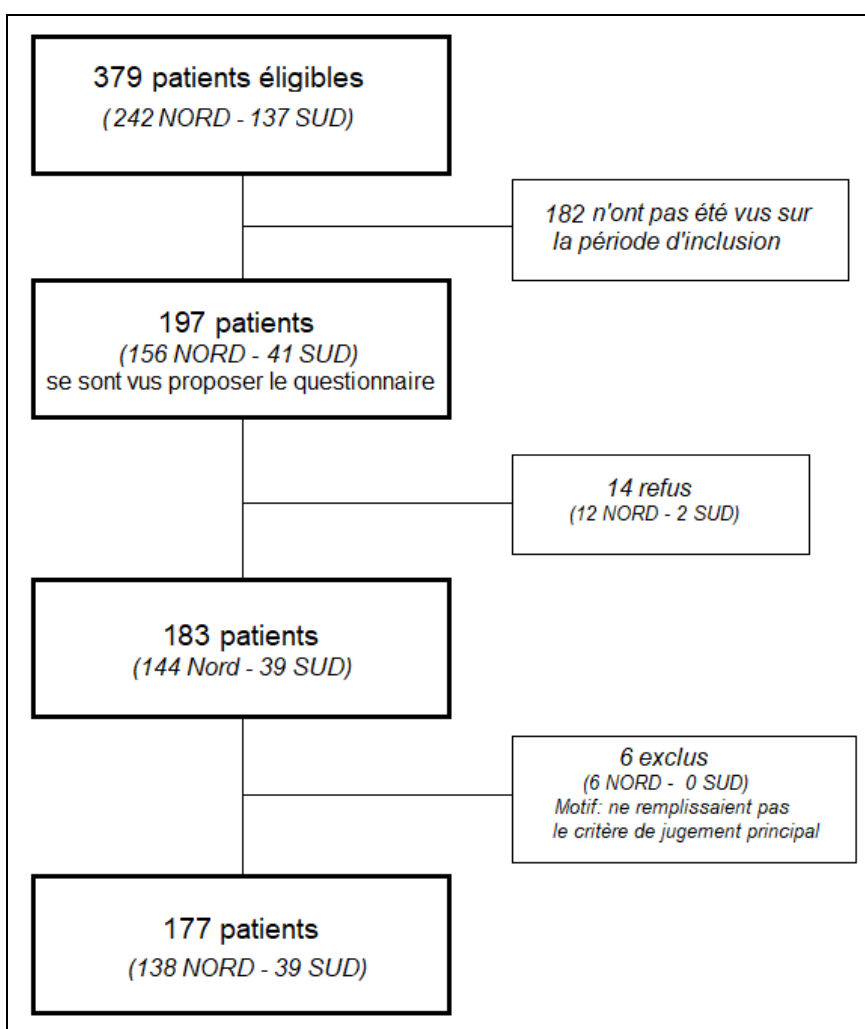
379 patients éligibles
(242 NORD - 137 SUD)

182 n'ont pas été vus sur la période d'inclusion

197 patients
(156 NORD - 41 SUD)
se sont vus proposer le questionnaire

14 refus
(12 NORD - 2 SUD)

183 patients
(144 Nord - 39 SUD)

6 exclus
(6 NORD - 0 SUD)
Motif: ne remplissaient pas le critère de jugement principal

177 patients
(138 NORD - 39 SUD)